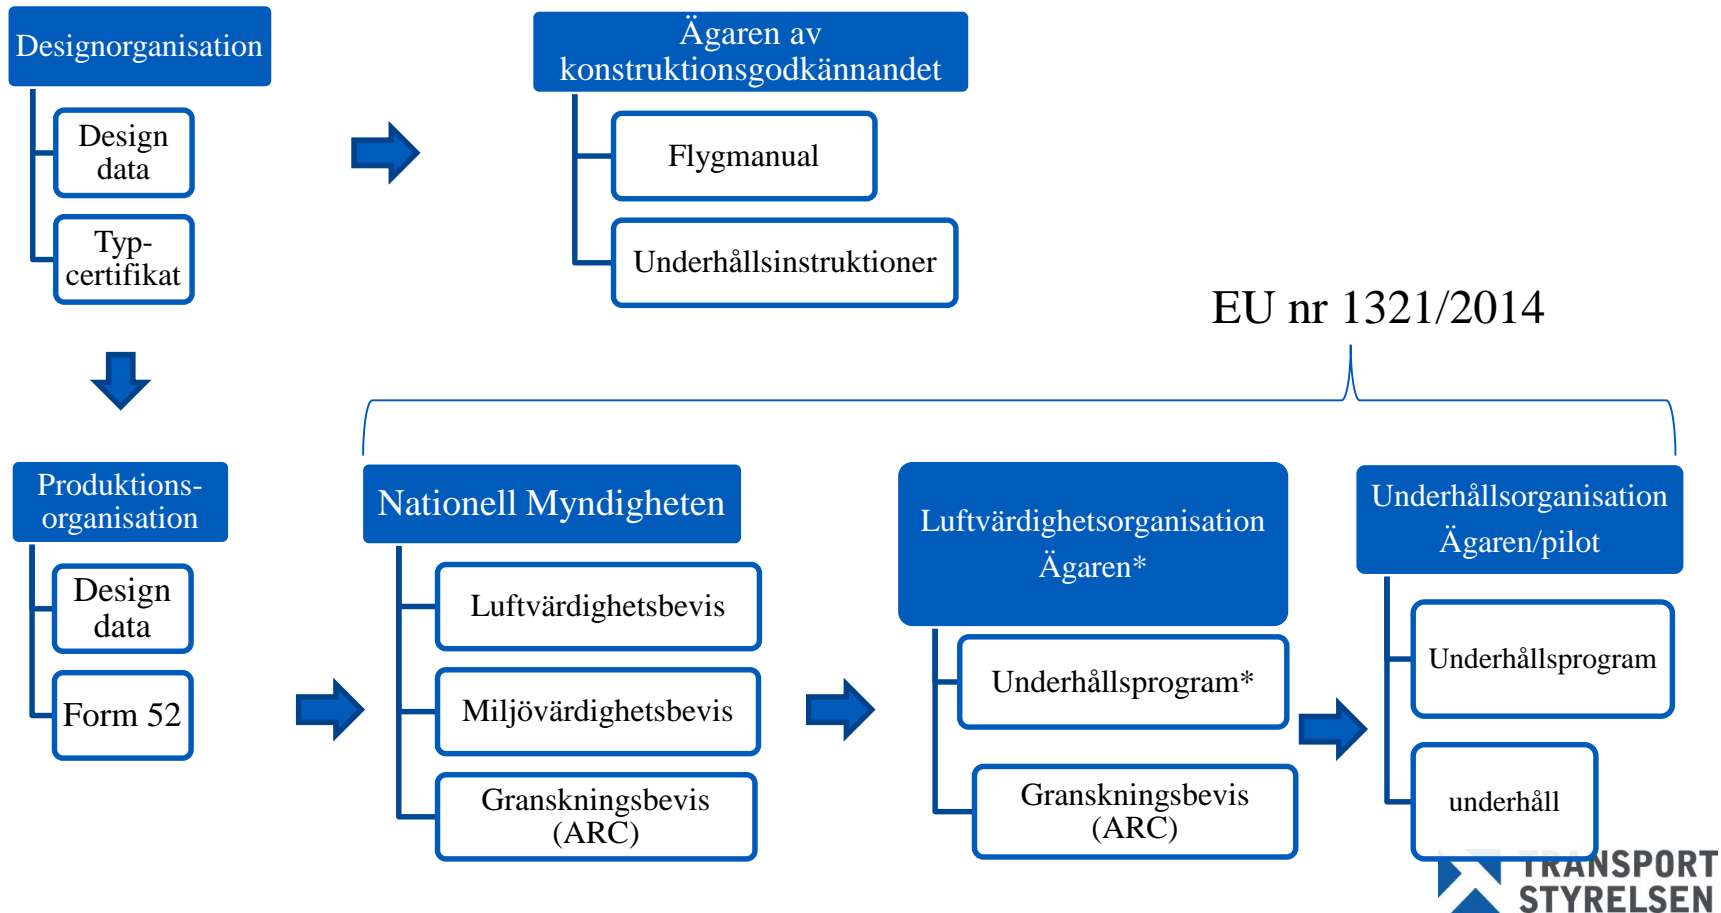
Designorganisation

Design data

Typcertifikat

Ägaren av konstruktionsgodkännandet

Flygmanual

Underhållsinstruktioner

EU nr 1321/2014

Produktionsorganisation

Design data

Form 52

Nationell Myndigheten

Luftvärdighetsbevis

Miljövärdighetsbevis

Granskningsbevis (ARC)

Luftvärdighetsorganisation Ägaren*

Underhållsprogram*

Granskningsbevis (ARC)

Underhållsorganisation Ägaren/pilot

Underhållsprogram

underhåll

TRANSPORT STYRELSEN